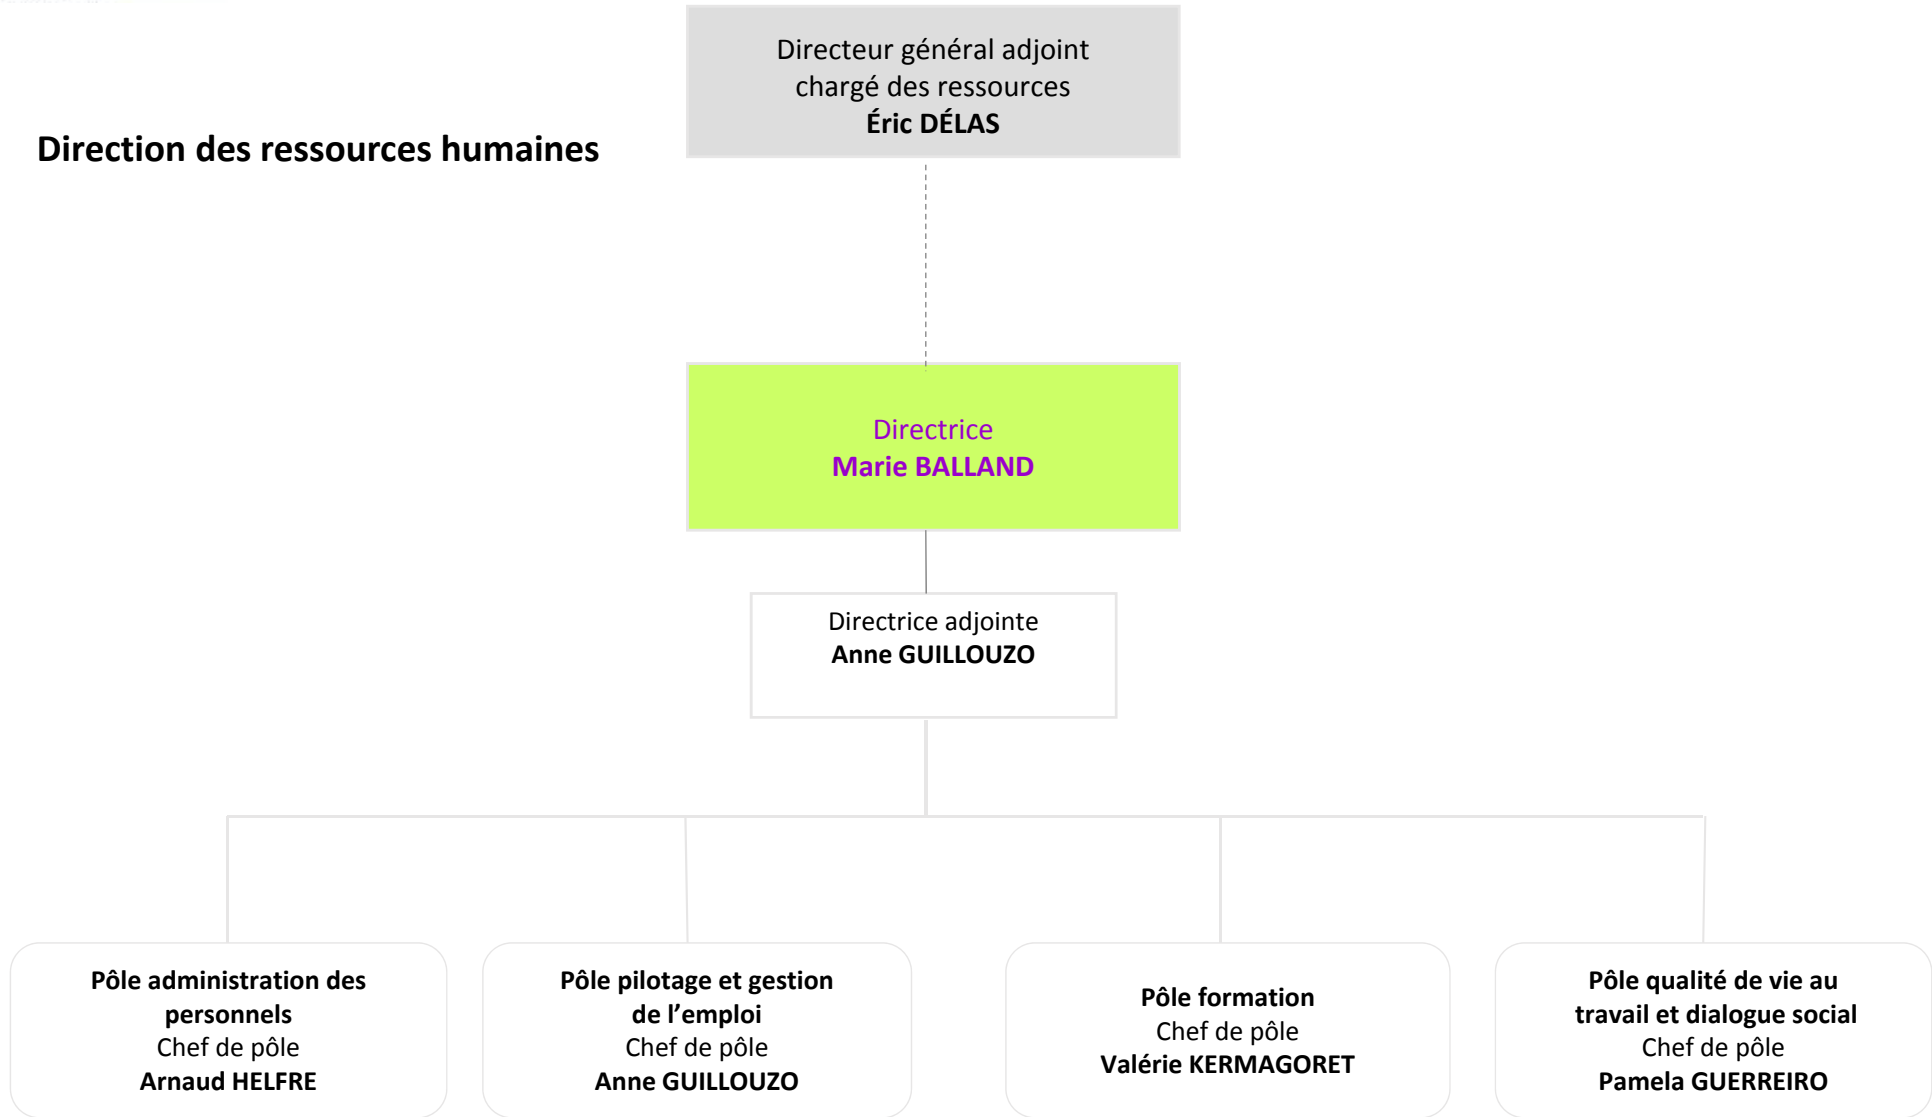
Direction des ressources humaines

Directeur général adjoint
chargé des ressources
**Éric DÉLAS**

Directrice
**Marie BALLAND**

Directrice adjointe
**Anne GUILLOUZO**

**Pôle administration des personnels**
Chef de pôle
**Arnaud HELFRE**

**Pôle pilotage et gestion de l'emploi**
Chef de pôle
**Anne GUILLOUZO**

**Pôle formation**
Chef de pôle
**Valérie KERMAGORET**

**Pôle qualité de vie au travail et dialogue social**
Chef de pôle
**Pamela GUERREIRO**